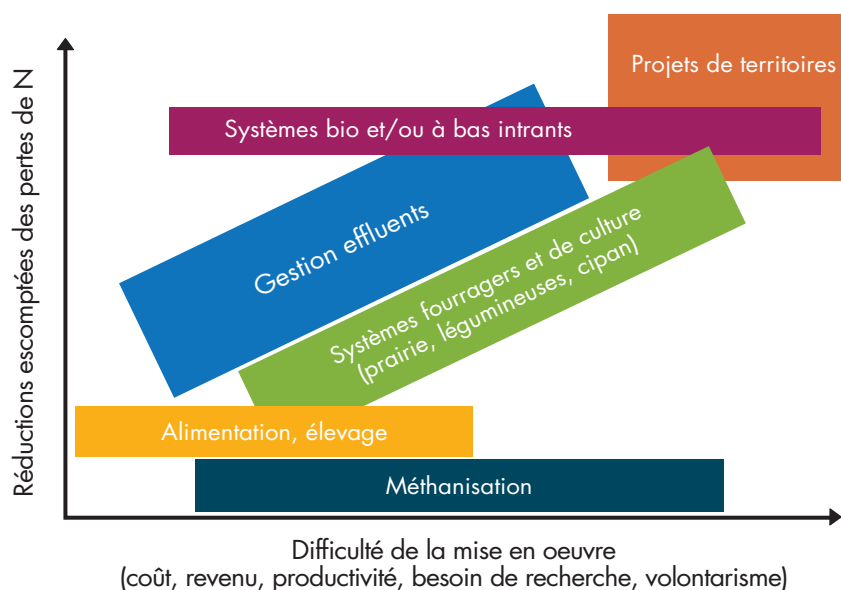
Réductions escomptées des pertes de N

Projets de territoires

Systèmes bio et/ou à bas intrants

Gestion effluents

Systèmes fourragers et de culture (prairie, légumineuses, cipan)

Alimentation, élevage

Méthanisation

Difficulté de la mise en oeuvre
(coût, revenu, productivité, besoin de recherche, volontarisme)